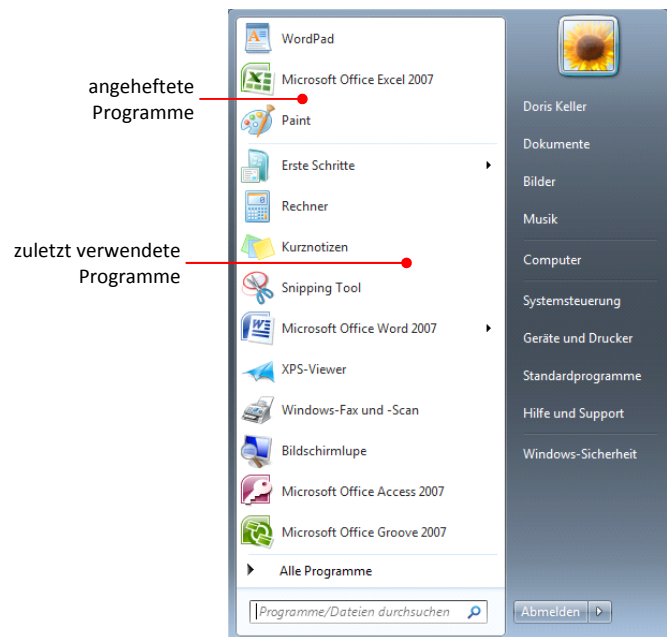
angeheftete Programme

zuletzt verwendete Programme

WordPad
Microsoft Office Excel 2007
Paint
Erste Schritte
Rechner
Kurznotizen
Snipping Tool
Microsoft Office Word 2007
XPS-Viewer
Windows-Fax und -Scan
Bildschirmlupe
Microsoft Office Access 2007
Microsoft Office Groove 2007
Alle Programme
Programme/Dateien durchsuchen

Doris Keller
Dokumente
Bilder
Musik
Computer
Systemsteuerung
Geräte und Drucker
Standardprogramme
Hilfe und Support
Windows-Sicherheit
Abmelden